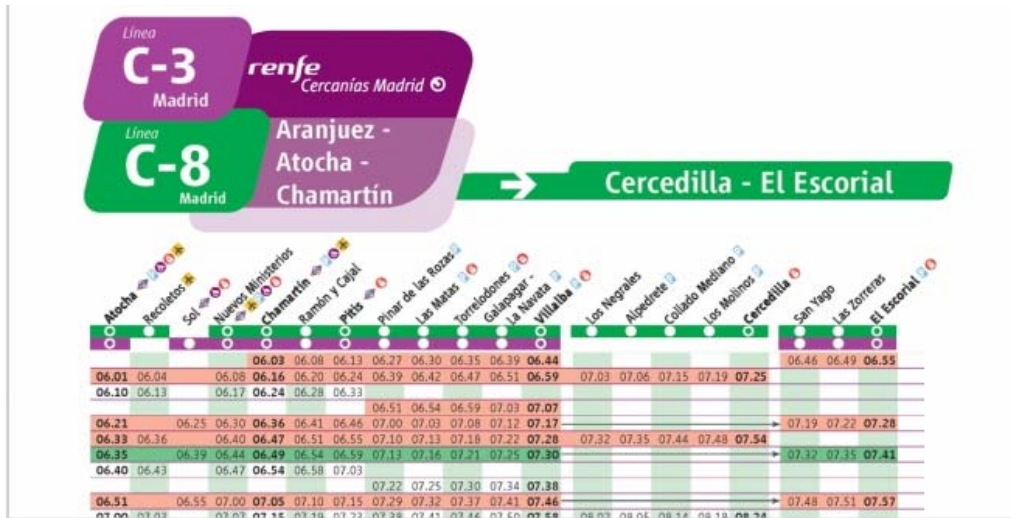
Línea
C-3
Madrid

renfe
Cercanías Madrid

Línea
C-8
Madrid

Aranjuez - Atocha - Chamartín

Cercedilla - El Escorial

| Atocha | Recoletos | Sol | Nuevos Ministerios | Chamartín | Ramón y Cajal | Pitis | Pinar de las Rozas | Las Matas | Torrelodones | Galapagar - La Navata | Villalba | Los Negrales | Alpedrete | Collado Mediano | Los Molinos | Cercedilla | San Yago | Las Zorreras | El Escorial |
|---|---|---|---|---|---|---|---|---|---|---|---|---|---|---|---|---|---|---|---|
| | | | | 06.03 | 06.08 | 06.13 | 06.27 | 06.30 | 06.35 | 06.39 | 06.44 | | | | | | 06.46 | 06.49 | 06.55 |
| 06.01 | 06.04 | | 06.08 | 06.16 | 06.20 | 06.24 | 06.39 | 06.42 | 06.47 | 06.51 | 06.59 | 07.03 | 07.06 | 07.15 | 07.19 | 07.25 | | | |
| 06.10 | 06.13 | | 06.17 | 06.24 | 06.28 | 06.33 | | | | | | | | | | | | | |
| | | | | | | | 06.51 | 06.54 | 06.59 | 07.03 | 07.07 | | | | | | | | |
| 06.21 | | 06.25 | 06.30 | 06.36 | 06.41 | 06.46 | 07.00 | 07.03 | 07.08 | 07.12 | 07.17 | | | | | | 07.19 | 07.22 | 07.28 |
| 06.33 | 06.36 | | 06.40 | 06.47 | 06.51 | 06.55 | 07.10 | 07.13 | 07.18 | 07.22 | 07.28 | 07.32 | 07.35 | 07.44 | 07.48 | 07.54 | | | |
| 06.35 | | 06.39 | 06.44 | 06.49 | 06.54 | 06.59 | 07.13 | 07.16 | 07.21 | 07.25 | 07.30 | | | | | | 07.32 | 07.35 | 07.41 |
| 06.40 | 06.43 | | 06.47 | 06.54 | 06.58 | 07.03 | | | | | | | | | | | | | |
| | | | | | | | 07.22 | 07.25 | 07.30 | 07.34 | 07.38 | | | | | | | | |
| 06.51 | | 06.55 | 07.00 | 07.05 | 07.10 | 07.15 | 07.29 | 07.32 | 07.37 | 07.41 | 07.46 | | | | | | 07.48 | 07.51 | 07.57 |
| 07.00 | 07.03 | | 07.07 | 07.15 | 07.19 | 07.23 | 07.38 | 07.41 | 07.46 | 07.50 | 07.58 | 08.02 | 08.05 | 08.14 | 08.18 | 08.24 | | | |